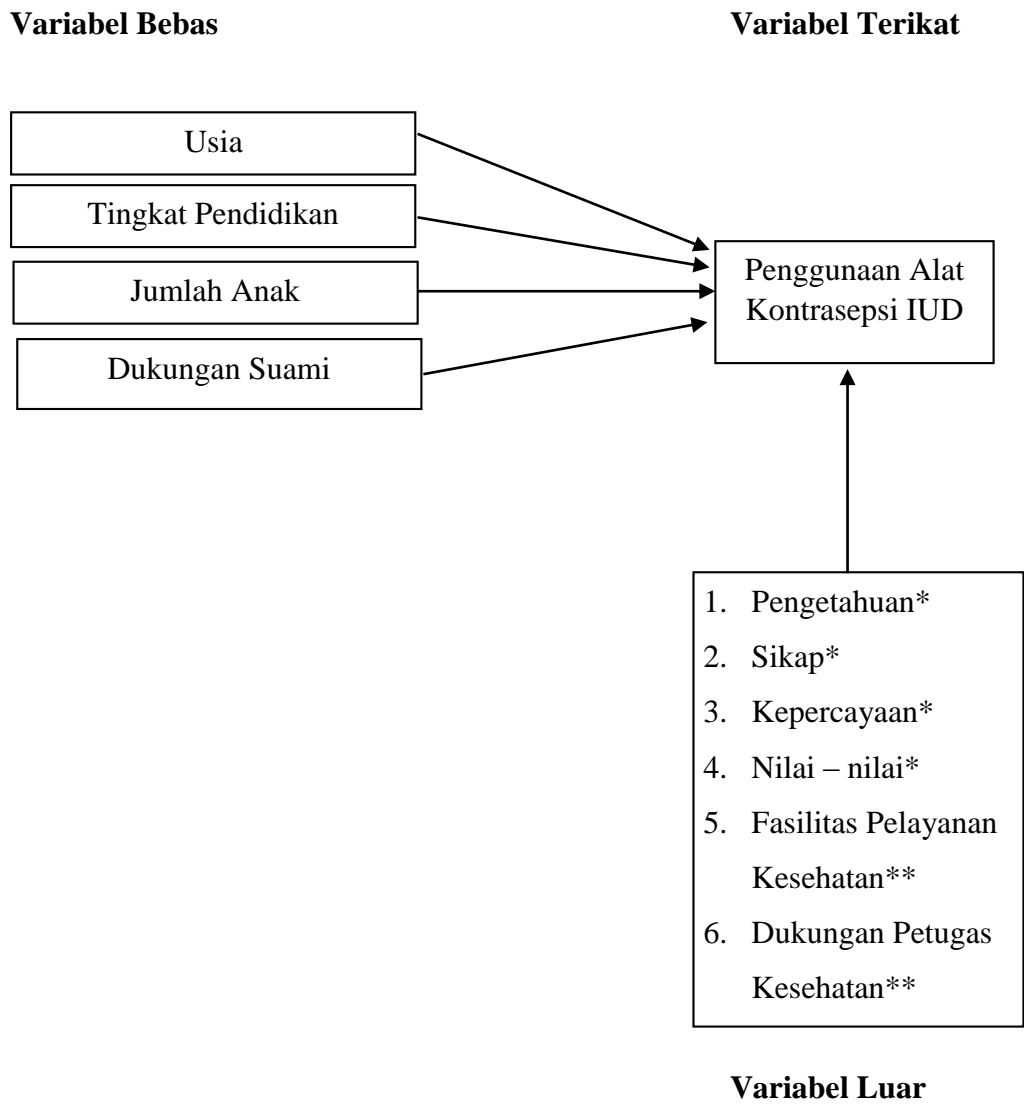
**Variabel Bebas**

**Variabel Terikat**

Usia

Tingkat Pendidikan

Jumlah Anak

Dukungan Suami

Penggunaan Alat Kontrasepsi IUD

1. Pengetahuan*
2. Sikap*
3. Kepercayaan*
4. Nilai – nilai*
5. Fasilitas Pelayanan Kesehatan**
6. Dukungan Petugas Kesehatan**

**Variabel Luar**